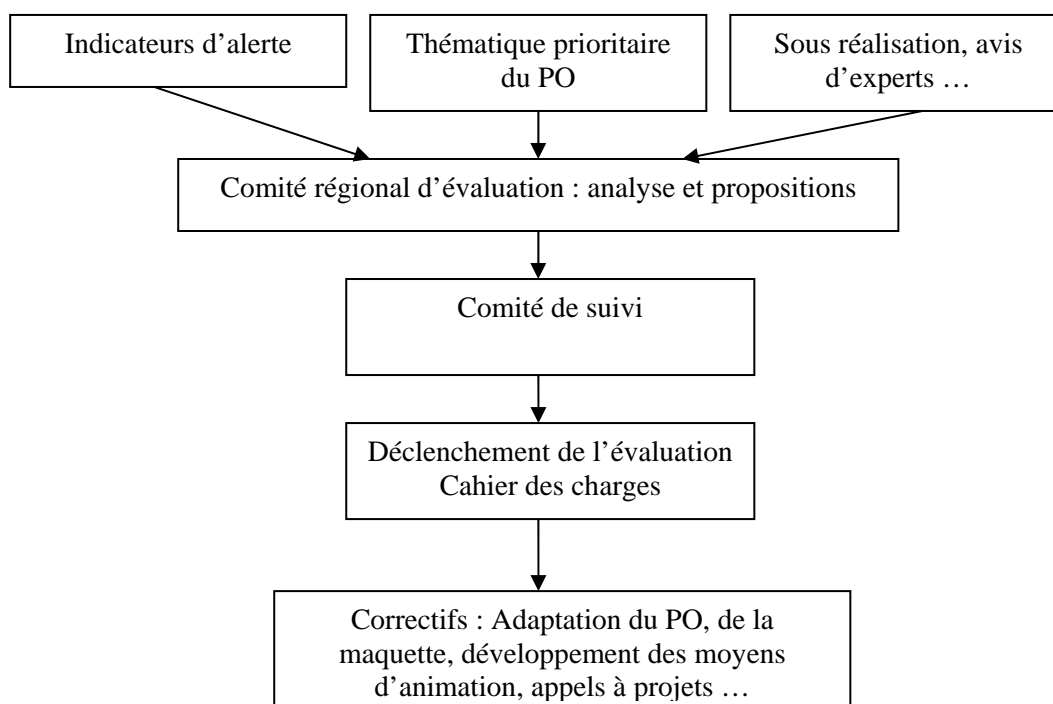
Indicateurs d’alerte

Thématique prioritaire du PO

Sous réalisation, avis d’experts …

Comité régional d’évaluation : analyse et propositions

Comité de suivi

Déclenchement de l’évaluation
Cahier des charges

Correctifs : Adaptation du PO, de la maquette, développement des moyens d’animation, appels à projets …